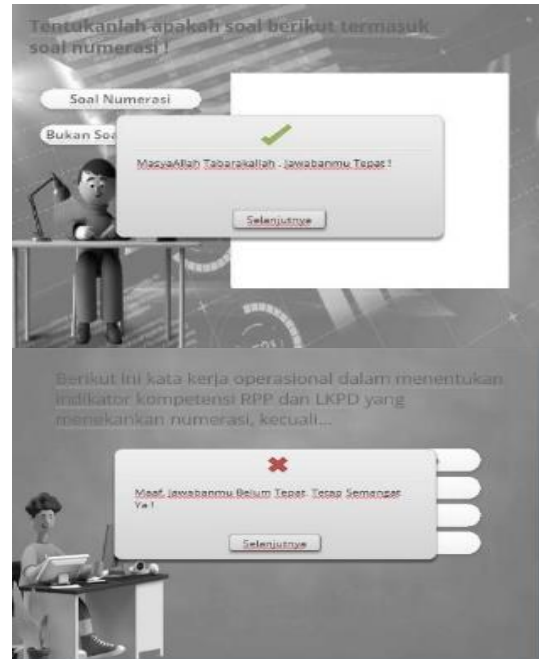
Tentukanlah apakah soal berikut termasuk soal numerasi !

Soal Numerasi

Bukan Soa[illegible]

MasyaAllah Tabarakallah - Jawabanmu Tepat !

Selanjutnya

Berikut ini kata kerja operasional dalam menentukan indikator kompetensi RPP dan LKPD yang menekankan numerasi, kecuali...

Maaf, Jawabanmu Belum Tepat. Tetap Semangat Ya !

Selanjutnya